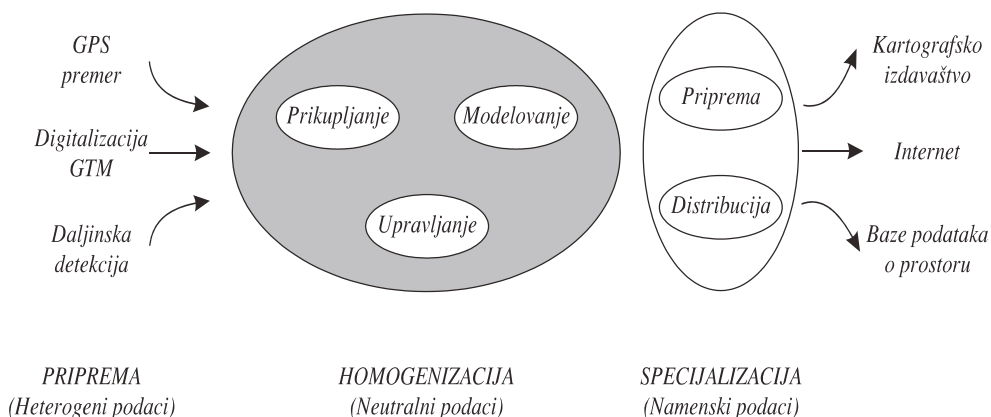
GPS premer

Digitalizacija GTM

Daljinska detekcija

Prikupljanje

Modelovanje

Upravljanje

Priprema

Distribucija

Kartografsko izdavaštvo

Internet

Baze podataka o prostoru

PRIPREMA
(Heterogeni podaci)

HOMOGENIZACIJA
(Neutralni podaci)

SPECIJALIZACIJA
(Namenski podaci)